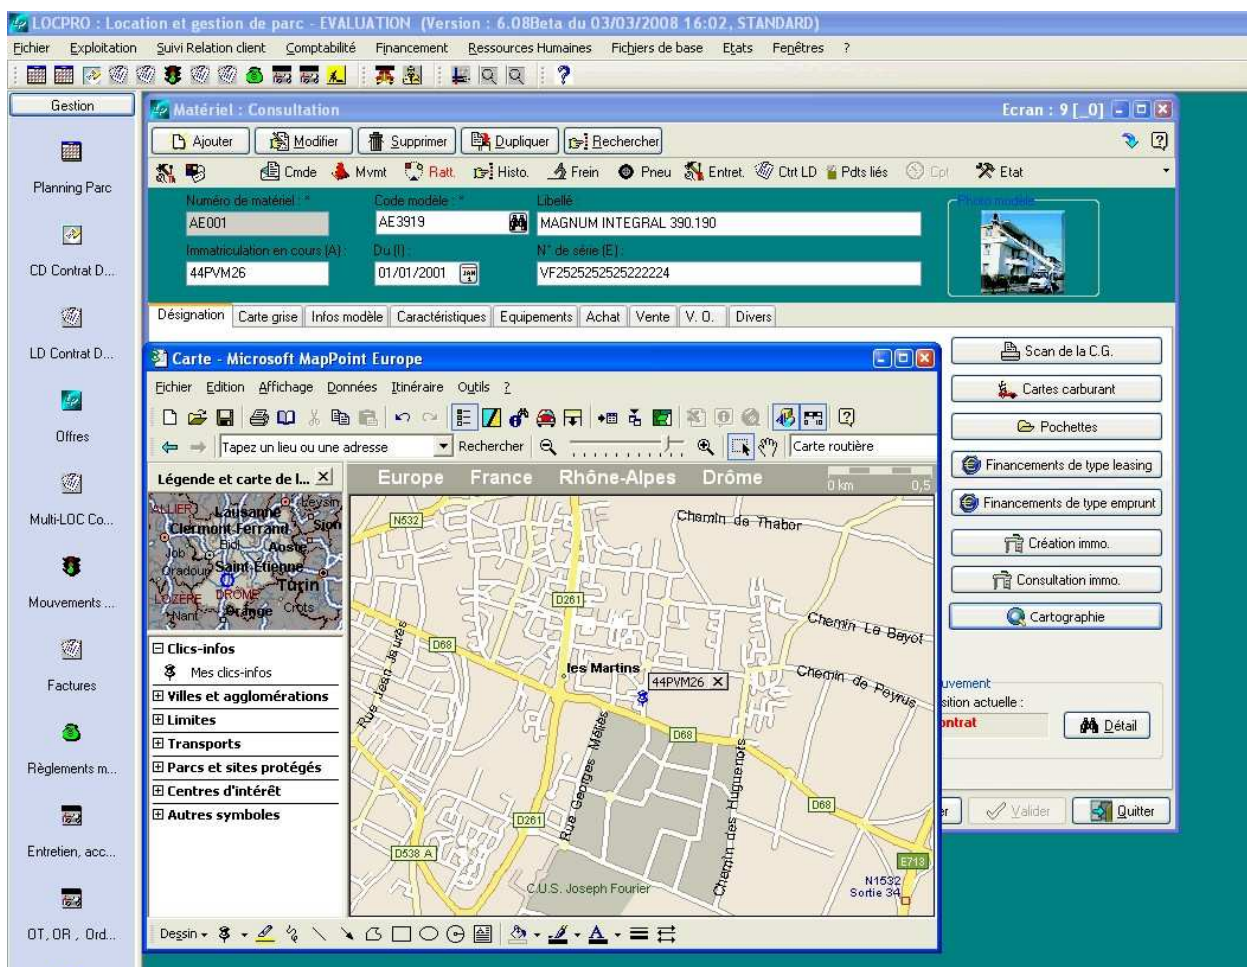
LOCPRO : Location et gestion de parc - EVALUATION (Version : 6.08Beta du 03/03/2008 16:02, STANDARD)

Fichier Exploitation Suivi Relation client Comptabilité Financement Ressources Humaines Fichiers de base Etats Fenêtres ?

Gestion

Planning Parc

CD Contrat D...

LD Contrat D...

Offres

Multi-LOC Co...

Mouvements ...

Factures

Règlements m...

Entretien, acc...

OT, OR , Ord...

Matériel : Consultation

Ecran : 9 [_0]

Ajouter Modifier Supprimer Dupliquer Rechercher

Cmde Mvmt Ratt. Histo. Frein Pneu Entret. Ctrl LD Pdts liés Cpt Etat

Numéro de matériel : *
AE001
Code modèle : *
AE3919
Libellé
MAGNUM INTEGRAL 390.190
Photo modèle
Immatriculation en cours (A) :
44PVM26
Du (I) :
01/01/2001
N° de série (E) :
VF2525252525222224

Désignation Carte grise Infos modèle Caractéristiques Equipements Achat Vente V. O. Divers

Scan de la C.G.
Cartes carburant
Pochettes
Financements de type leasing
Financements de type emprunt
Création immo.
Consultation immo.
Cartographie

uvement
sition actuelle :
ntrat
Détail

r Valider Quitter

Carte - Microsoft MapPoint Europe

Fichier Edition Affichage Données Itinéraire Outils ?

Tapez un lieu ou une adresse Rechercher Carte routière

Légende et carte de l... X

ALLIER Lausanne Clermont-Ferrand Sion Aoste Saint-Etienne Turin LOZERE DRÔME Orange

Clics-infos
Mes clics-infos
Villes et agglomérations
Limites
Transports
Parcs et sites protégés
Centres d'intérêt
Autres symboles

Europe France Rhône-Alpes Drôme 0 km 0,5

N532 Chemin de Thabor D261 Chemin La Beyot D68 les Martins 44PVM26 Chemin de Peyrus Rue Jean Jaurès Rue Georges Mattei Chemin des Huguenots D68 D261 D68 D538 A E713 N1532 Sortie 34 C.U.S. Joseph Fourier

Dessin